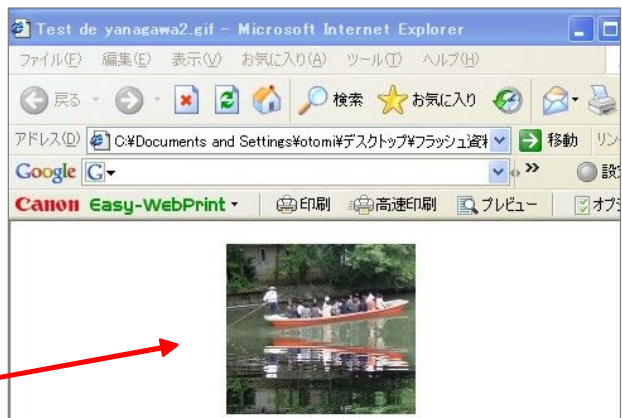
Test de yanagawa2.gif - Microsoft Internet Explorer

ファイル(F) 編集(E) 表示(V) お気に入り(A) ツール(T) ヘルプ(H)

戻る 検索 お気に入り

アドレス(D) C:¥Documents and Settings¥otomi¥デスクトップ¥フラッシュ資料 移動 リン

Google G 設

Canon Easy-WebPrint 印刷 高速印刷 プレビュー オプシ